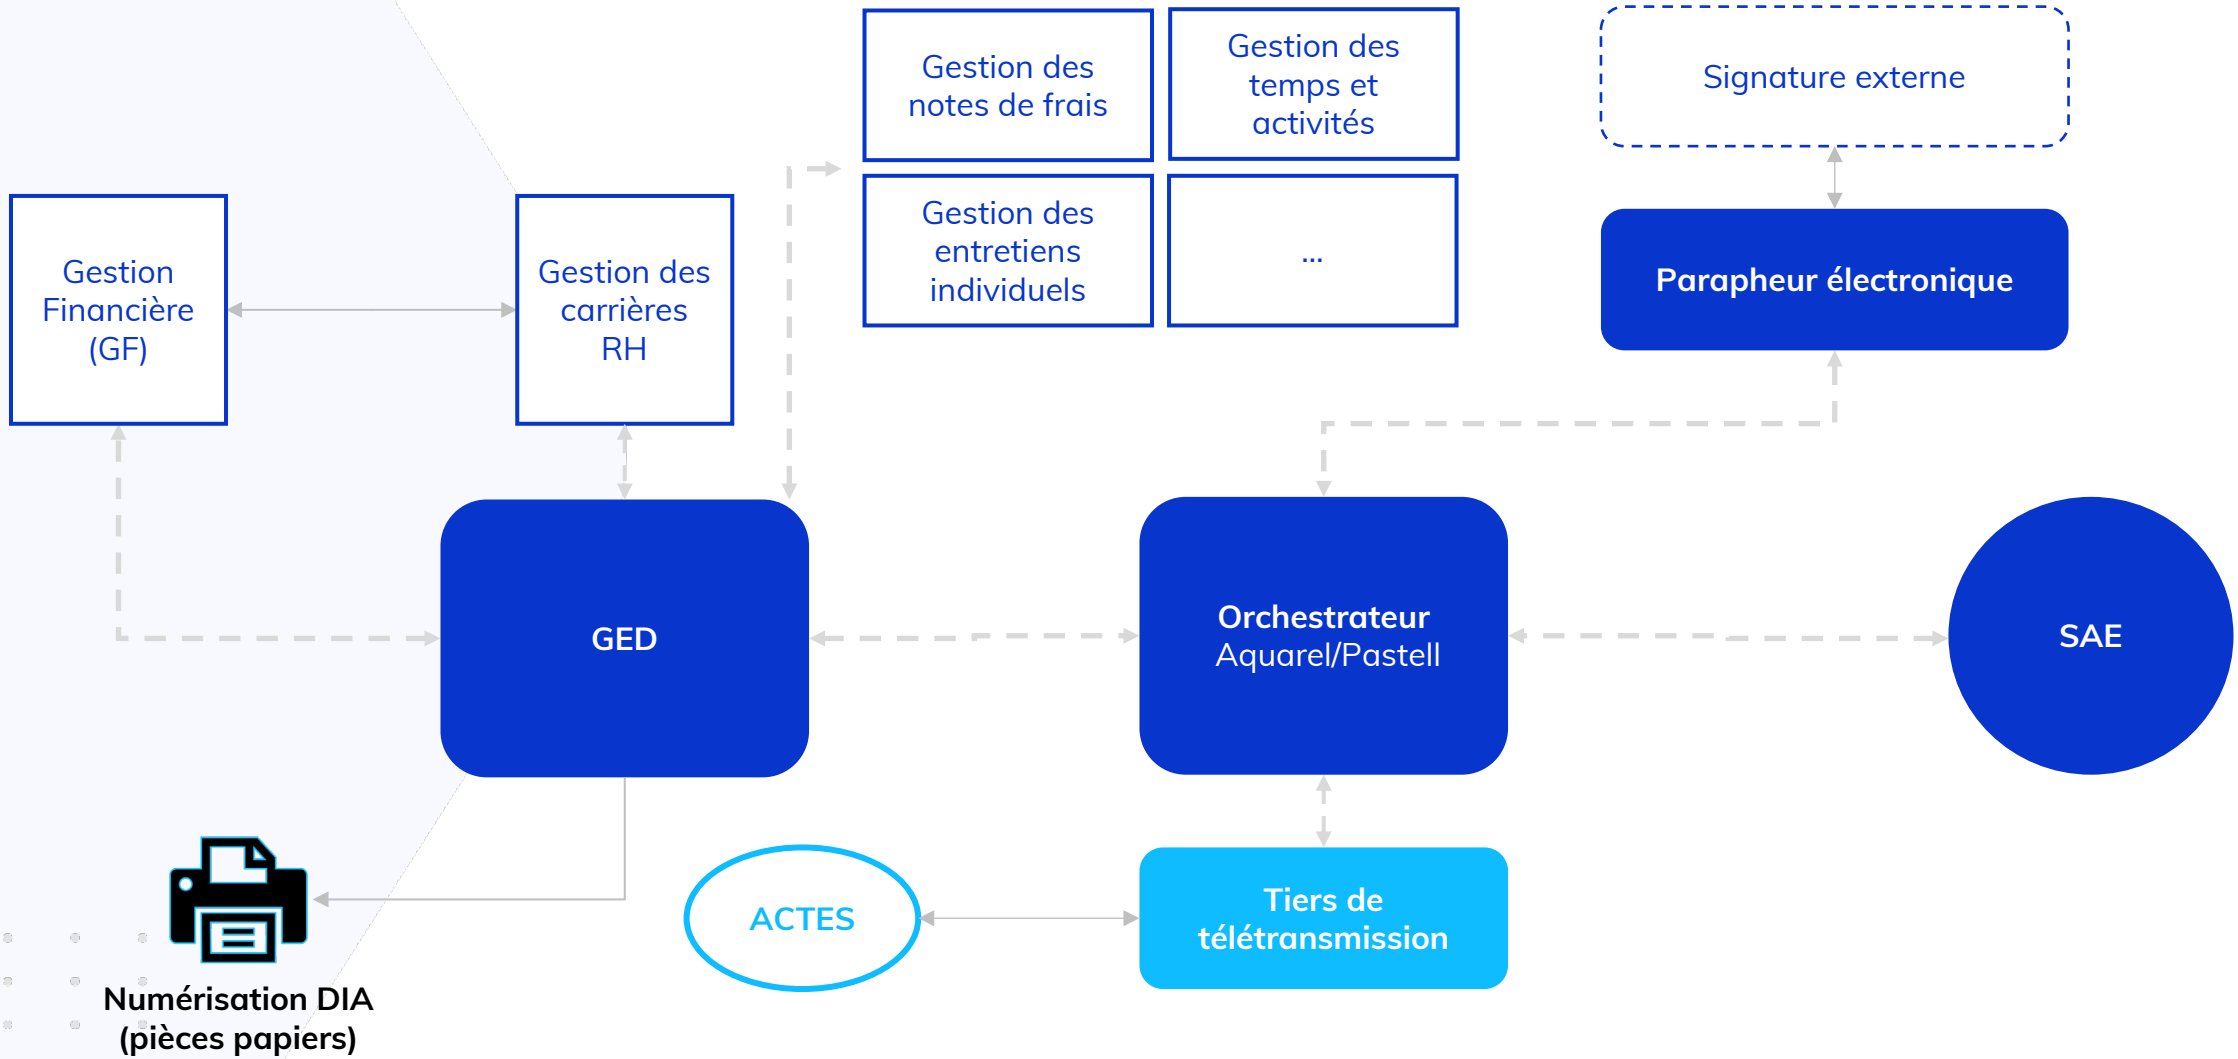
Gestion des notes de frais

Gestion des temps et activités

Signature externe

Gestion des entretiens individuels

...

Parapheur électronique

Gestion Financière (GF)

Gestion des carrières RH

GED

Orchestrateur Aquarel/Pastell

SAE

ACTES

Tiers de télétransmission

Numérisation DIA (pièces papiers)